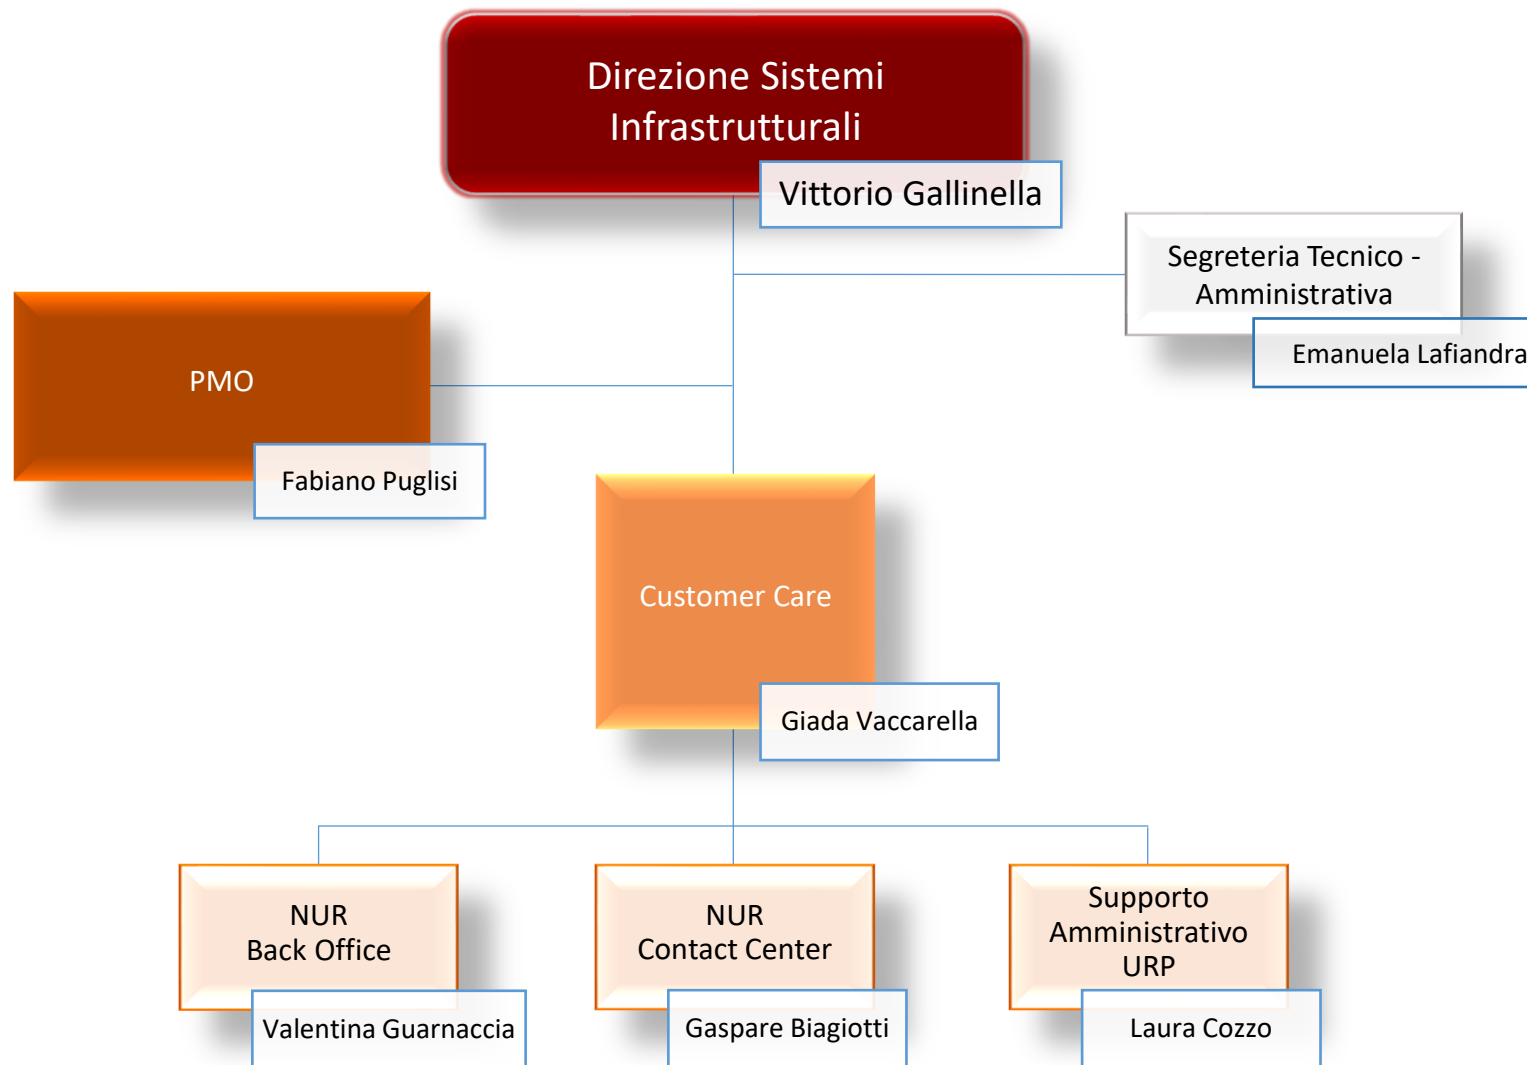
Direzione Sistemi Infrastrutturali

Vittorio Gallinella

Segreteria Tecnico - Amministrativa

Emanuela Lafiandra

PMO

Fabiano Puglisi

Customer Care

Giada Vaccarella

NUR
Back Office

Valentina Guarnaccia

NUR
Contact Center

Gaspare Biagiotti

Supporto Amministrativo URP

Laura Cozzo